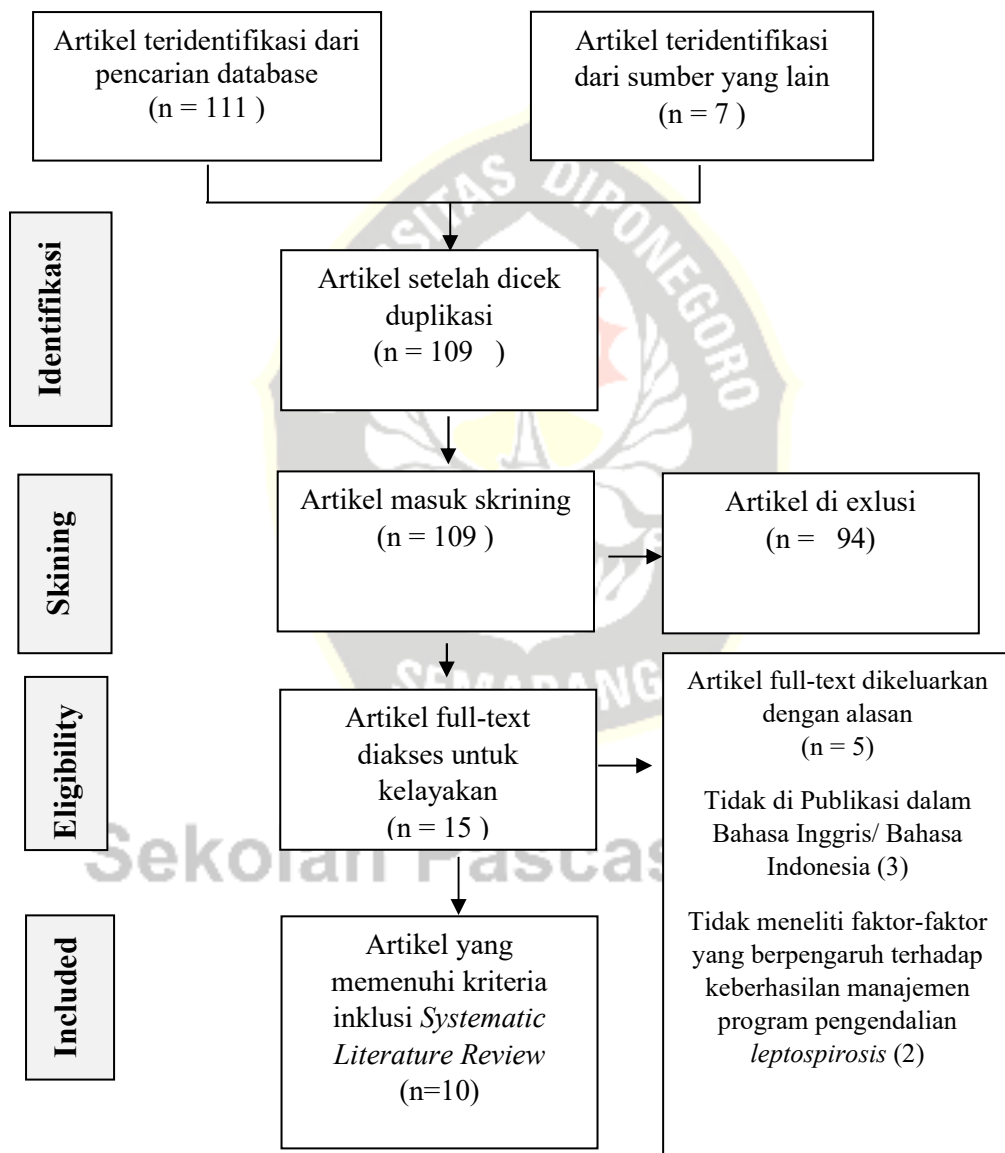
Artikel teridentifikasi dari pencarian database (n = 111 )

Artikel teridentifikasi dari sumber yang lain (n = 7 )

Identifikasi

Artikel setelah dicek duplikasi (n = 109 )

Skining

Artikel masuk skrining (n = 109 )

Artikel di exlusi (n = 94)

Eligibility

Artikel full-text diakses untuk kelayakan (n = 15 )

Artikel full-text dikeluarkan dengan alasan (n = 5)

Tidak di Publikasi dalam Bahasa Inggris/ Bahasa Indonesia (3)

Tidak meneliti faktor-faktor yang berpengaruh terhadap keberhasilan manajemen program pengendalian *leptospirosis* (2)

Included

Artikel yang memenuhi kriteria inklusi *Systematic Literature Review* (n=10)

UNIVERSITAS DIPONEGORO
SEMARANG
Sekolah Pascasarjana